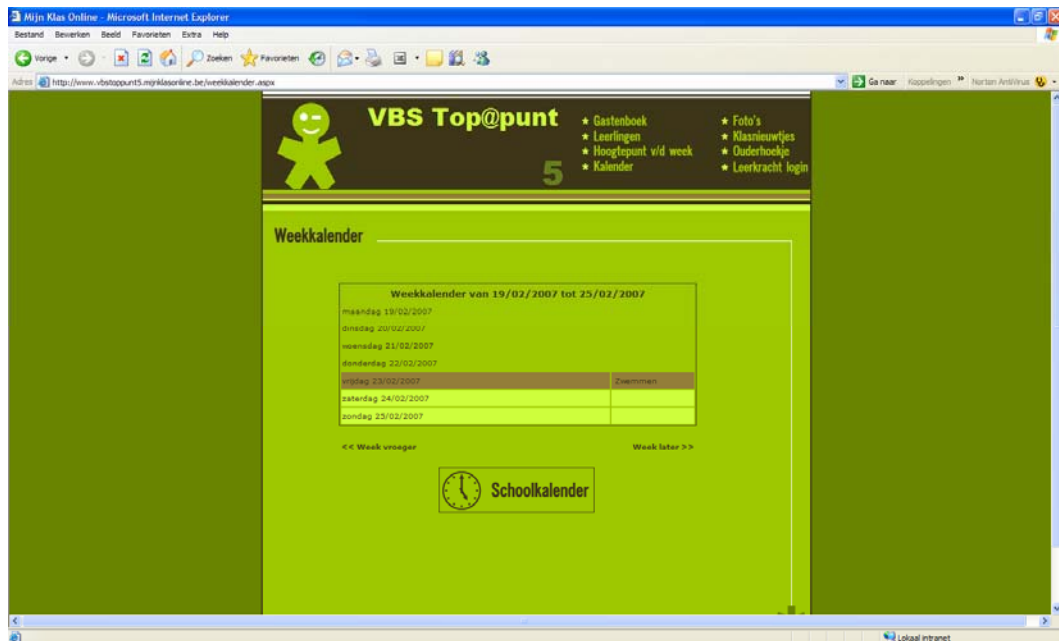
Mijn Klas Online - Microsoft Internet Explorer

Bestand Bewerken Beeld Favorieten Extra Help

Vorige Zoeken Favorieten

Adres http://www.vbstoppunt5.mijnklasonline.be/weekkalender.aspx

Ga naar Koppelingen Norton AntiVirus

VBS Top@punt

5

★ Gastenboek
★ Leerlingen
★ Hoogtepunt v/d week
★ Kalender

★ Foto's
★ Klasnieuwtjes
★ Ouderhoekje
★ Leerkracht login

Weekkalender

| Weekkalender van 19/02/2007 tot 25/02/2007 | |
|---|---|
| maandag 19/02/2007 | |
| dinsdag 20/02/2007 | |
| woensdag 21/02/2007 | |
| donderdag 22/02/2007 | |
| vrijdag 23/02/2007 | Zwemmen |
| zaterdag 24/02/2007 | |
| zondag 25/02/2007 | |

<< Week vroeger

Week later >>

Schoolkalender

Lokaal intranet